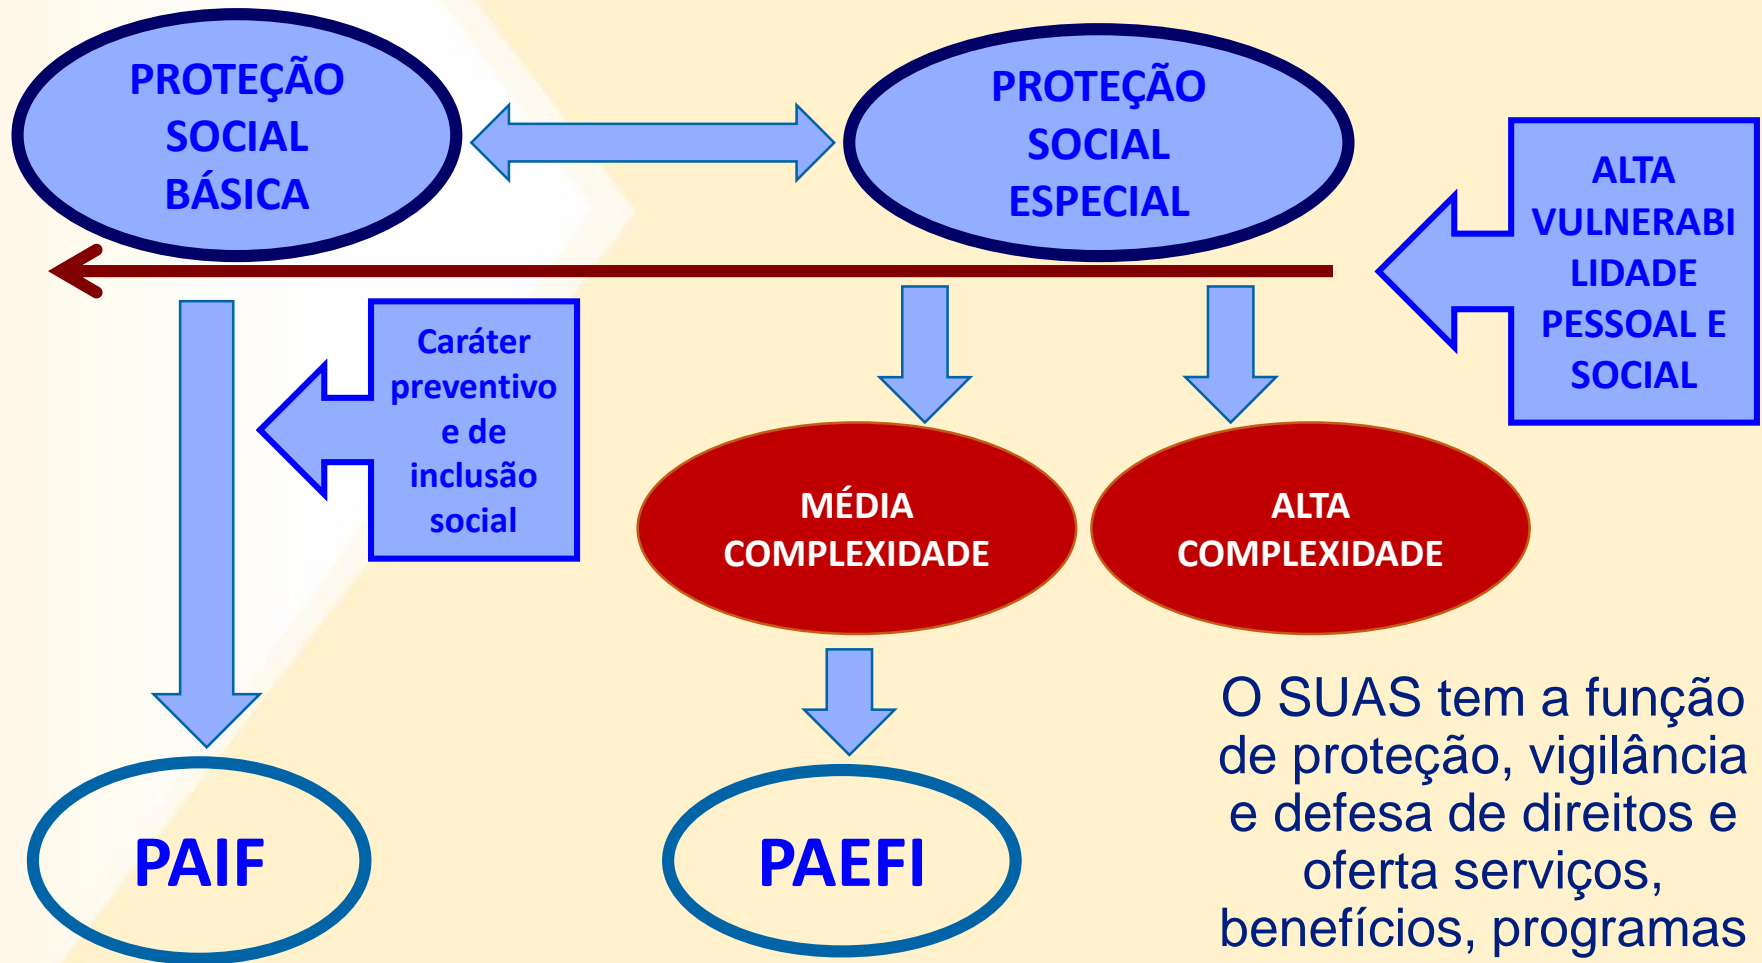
PROTEÇÃO SOCIAL BÁSICA

PROTEÇÃO SOCIAL ESPECIAL

ALTA VULNERABILIDADE PESSOAL E SOCIAL

Caráter preventivo e de inclusão social

MÉDIA COMPLEXIDADE

ALTA COMPLEXIDADE

PAIF

PAEFI

O SUAS tem a função de proteção, vigilância e defesa de direitos e oferta serviços, benefícios, programas